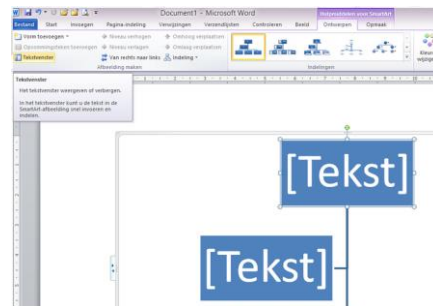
Document1 - Microsoft Word

Hulpmiddelen voor SmartArt

Bestand Start Invoegen Pagina-indeling Verwijzingen Verzendlijsten Controleren Beeld Ontwerpen Opmaak

Vorm toevoegen

Opsommingsteken toevoegen

Tekstvenster

Niveau verhogen

Niveau verlagen

Van rechts naar links

Omhoog verplaatsen

Omlaag verplaatsen

Indeling

Afbeelding maken

Indelingen

Kleuren wijzigen

Tekstvenster

Het tekstvenster weergeven of verbergen.

In het tekstvenster kunt u de tekst in de SmartArt-afbeelding snel invoeren en indelen.

[Tekst]

[Tekst]